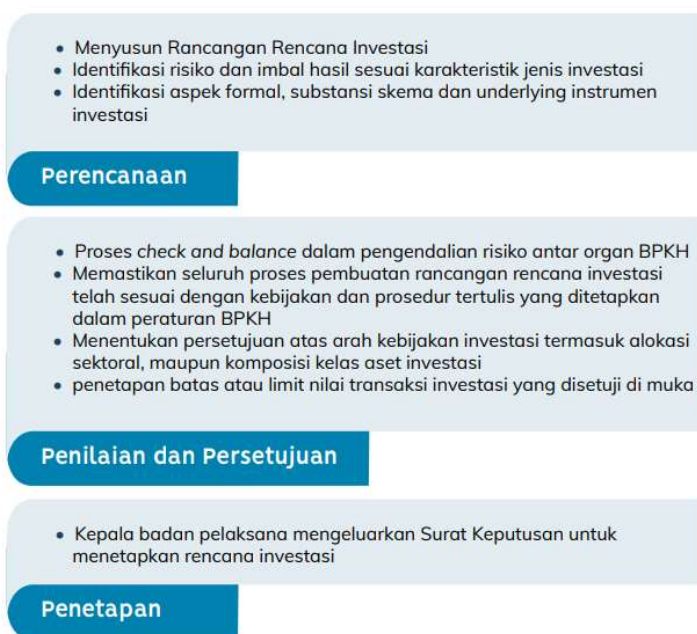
- Menyusun Rancangan Rencana Investasi
- Identifikasi risiko dan imbal hasil sesuai karakteristik jenis investasi
- Identifikasi aspek formal, substansi skema dan underlying instrumen investasi

Perencanaan

- Proses check and balance dalam pengendalian risiko antar organ BPKH
- Memastikan seluruh proses pembuatan rancangan rencana investasi telah sesuai dengan kebijakan dan prosedur tertulis yang ditetapkan dalam peraturan BPKH
- Menentukan persetujuan atas arah kebijakan investasi termasuk alokasi sektoral, maupun komposisi kelas aset investasi
- penetapan batas atau limit nilai transaksi investasi yang disetuji di muka

Penilaian dan Persetujuan

- Kepala badan pelaksana mengeluarkan Surat Keputusan untuk menetapkan rencana investasi

Penetapan